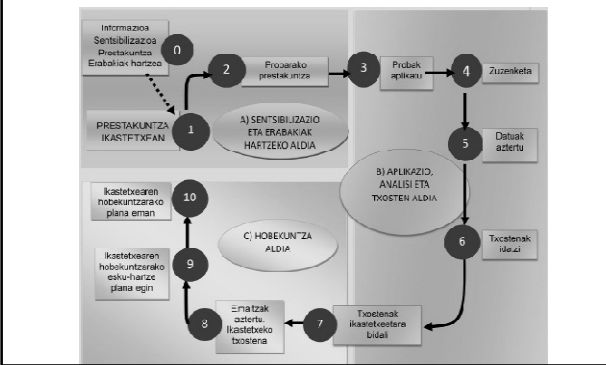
Informazioa
Sentsibilizazioa
Prestakuntza
Erabakiak hartzea

0

PRESTAKUNTZA IKASTETXEAN

1

2

Probarako prestakuntza

A) SENTSIBILIZAZIO ETA ERABAKIAK HARTZEKO ALDIA

3

Probak aplikatu

4

Zuzenketa

5

Datuak aztertu

B) APLIKAZIO, ANALISI ETA TXOSTEN ALDIA

6

Txostenak idatzi

7

Txostenak ikastetxeetara bidali

8

Emaitzak aztertu. Ikastetxeko txostena

9

Ikastetxearen hobekuntzarako esku-hartze plana egin

10

Ikastetxearen hobekuntzarako plana eman

C) HOBEKUNTZA ALDIA